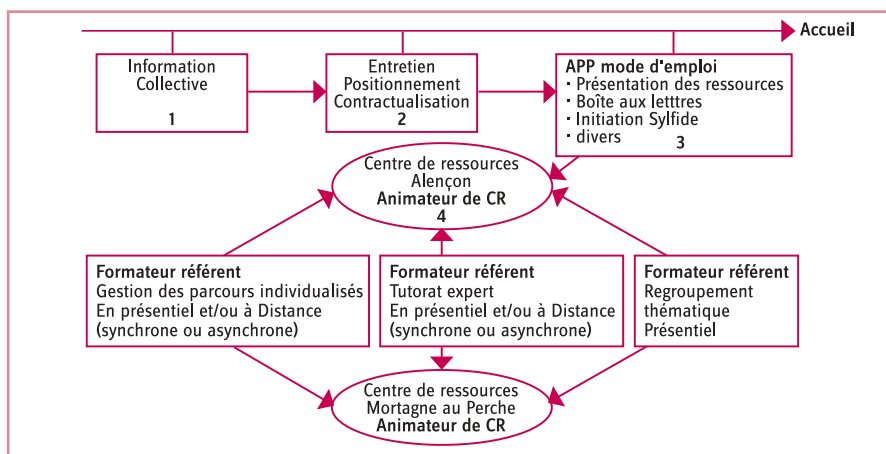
Accueil

Information Collective
1

Entretien
Positionnement
Contractualisation
2

APP mode d'emploi
· Présentation des ressources
· Boîte aux letttres
· Initiation Sylfide
· divers
3

Centre de ressources
Alençon
Animateur de CR
4

Formateur référent
Gestion des parcours individualisés
En présentiel et/ou à Distance
(synchrone ou asynchrone)

Formateur référent
Tutorat expert
En présentiel et/ou à Distance
(synchrone ou asynchrone)

Formateur référent
Regroupement
thématique
Présentiel

Centre de ressources
Mortagne au Perche
Animateur de CR